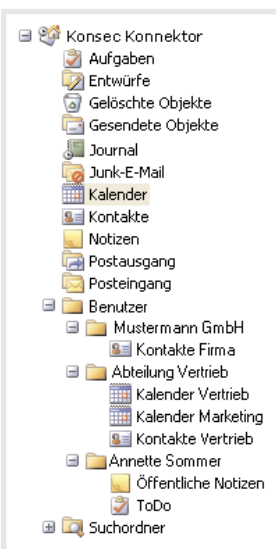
Konsec Konnektor
Aufgaben
Entwürfe
Gelöschte Objekte
Gesendete Objekte
Journal
Junk-E-Mail
Kalender
Kontakte
Notizen
Postausgang
Posteingang
Benutzer
Mustermann GmbH
Kontakte Firma
Abteilung Vertrieb
Kalender Vertrieb
Kalender Marketing
Kontakte Vertrieb
Annette Sommer
Öffentliche Notizen
ToDo
Suchordner